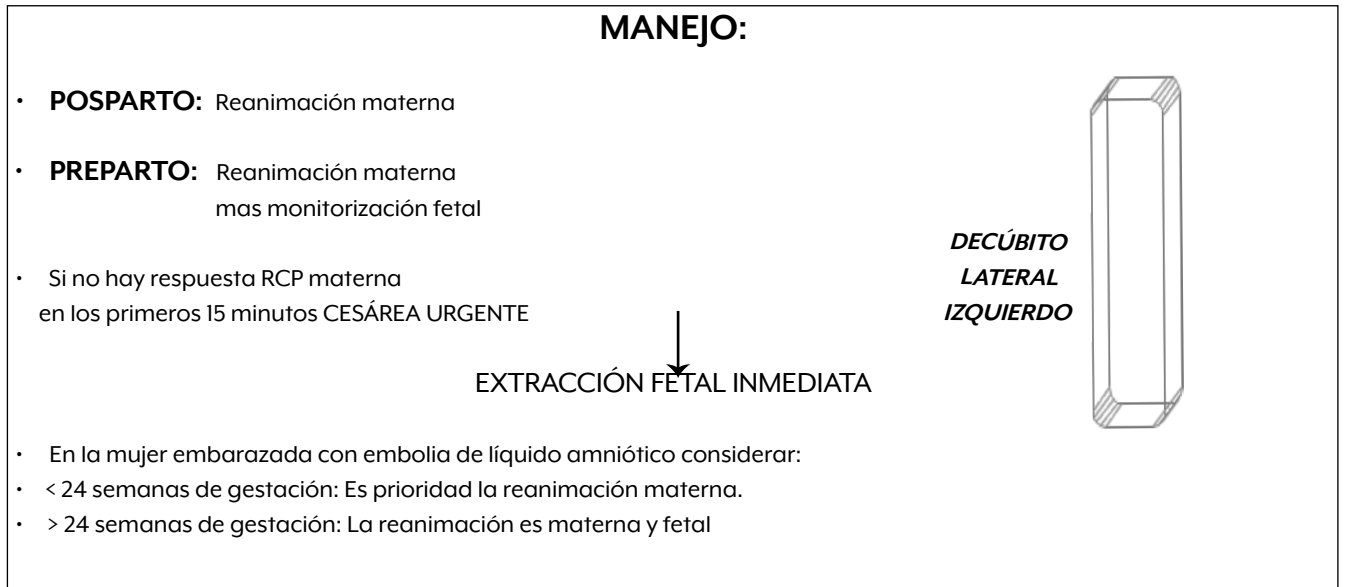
MANEJO:

• **POSPARTO:** Reanimación materna

• **PREPARTO:** Reanimación materna mas monitorización fetal

• Si no hay respuesta RCP materna en los primeros 15 minutos CESÁREA URGENTE

EXTRACCIÓN FETAL INMEDIATA

***DECÚBITO LATERAL IZQUIERDO***

• En la mujer embarazada con embolia de líquido amniótico considerar:
• < 24 semanas de gestación: Es prioridad la reanimación materna.
• > 24 semanas de gestación: La reanimación es materna y fetal